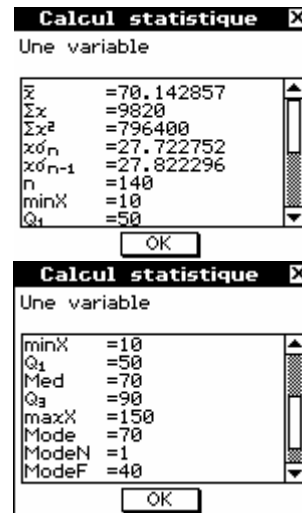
Calcul statistique
Une variable

$\bar{x}$ =70.142857
$\Sigma x$ =9820
$\Sigma x^2$ =796400
$x\sigma_n$ =27.722752
$x\sigma_{n-1}$ =27.822296
n =140
minX =10
$Q_1$ =50

OK

Calcul statistique
Une variable

minX =10
$Q_1$ =50
Med =70
$Q_3$ =90
maxX =150
Mode =70
ModeN =1
ModeF =40

OK